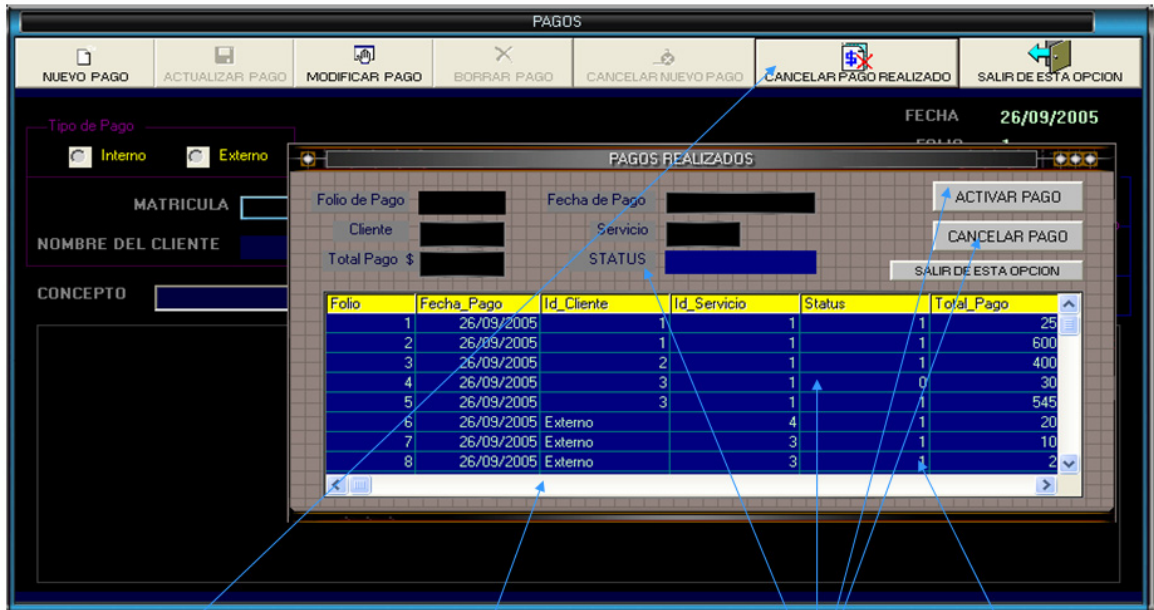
PAGOS

NUEVO PAGO | ACTUALIZAR PAGO | MODIFICAR PAGO | BORRAR PAGO | CANCELAR NUEVO PAGO | CANCELAR PAGO REALIZADO | SALIR DE ESTA OPCION

Tipo de Pago
Interno Externo

FECHA 26/09/2005
FOLIO 1

MATRICULA
NOMBRE DEL CLIENTE
CONCEPTO

PAGOS REALIZADOS

Folio de Pago
Fecha de Pago
Cliente
Servicio
Total Pago $
STATUS

ACTIVAR PAGO
CANCELAR PAGO
SALIR DE ESTA OPCION

| Folio | Fecha_Pago | Id_Cliente | Id_Servicio | Status | Total_Pago |
|---|---|---|---|---|---|
| 1 | 26/09/2005 | 1 | 1 | 1 | 25 |
| 2 | 26/09/2005 | 1 | 1 | 1 | 600 |
| 3 | 26/09/2005 | 2 | 1 | 1 | 400 |
| 4 | 26/09/2005 | 3 | 1 | 0 | 30 |
| 5 | 26/09/2005 | 3 | 1 | 1 | 545 |
| 6 | 26/09/2005 | Externo | 4 | 1 | 20 |
| 7 | 26/09/2005 | Externo | 3 | 1 | 10 |
| 8 | 26/09/2005 | Externo | 3 | 1 | 2 |